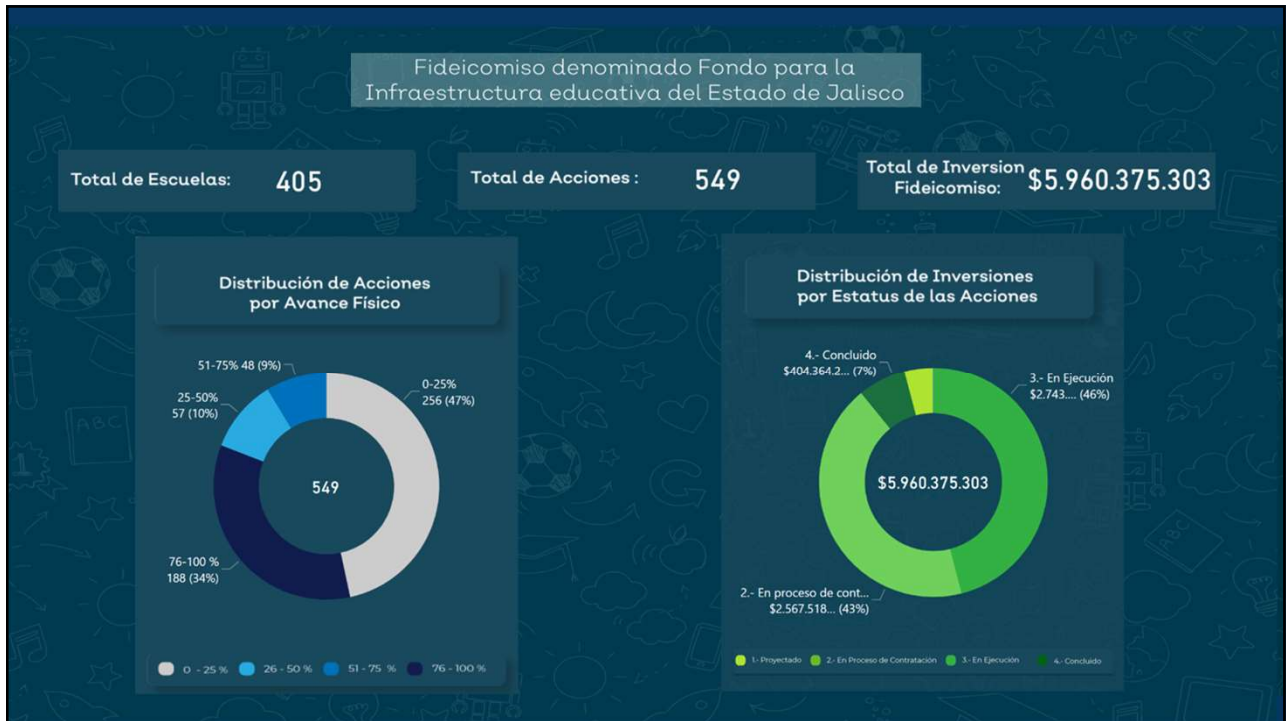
Fideicomiso denominado Fondo para la Infraestructura educativa del Estado de Jalisco

Total de Escuelas: 405

Total de Acciones : 549

Total de Inversion Fideicomiso: $5.960.375.303

Distribución de Acciones por Avance Físico

51-75% 48 (9%)

25-50% 57 (10%)

0-25% 256 (47%)

549

76-100 % 188 (34%)

0 - 25 % 26 - 50 % 51 - 75 % 76 - 100 %

Distribución de Inversiones por Estatus de las Acciones

4.- Concluido $404.364.2... (7%)

3.- En Ejecución $2.743.... (46%)

$5.960.375.303

2.- En proceso de cont... $2.567.518... (43%)

1.- Proyectado 2.- En Proceso de Contratación 3.- En Ejecución 4.- Concluido